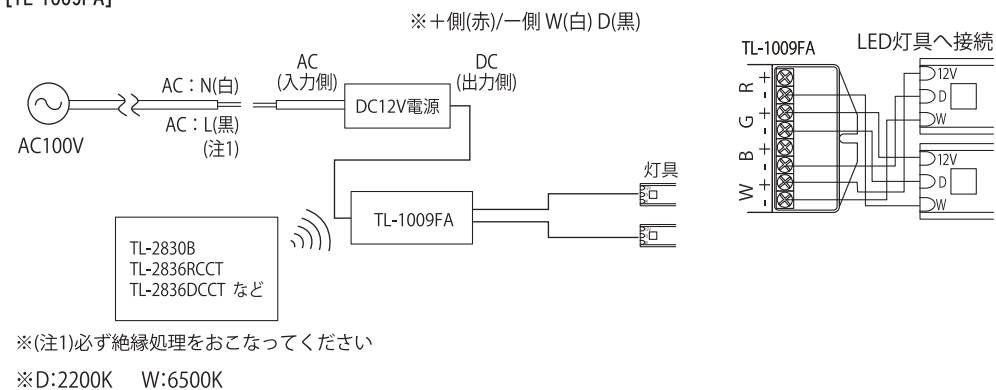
[TL-1009FA]

※＋側(赤)/ー側 W(白) D(黒)

AC : N(白)
AC : L(黒)
(注1)
AC100V
AC
(入力側)
DC
(出力側)
DC12V電源
TL-1009FA
灯具
TL-2830B
TL-2836RCCT
TL-2836DCCT など

TL-1009FA
LED灯具へ接続
R
+
-
G
+
-
B
+
-
W
+
-
12V
D
W
12V
D
W

※(注1)必ず絶縁処理をおこなってください

※D:2200K W:6500K